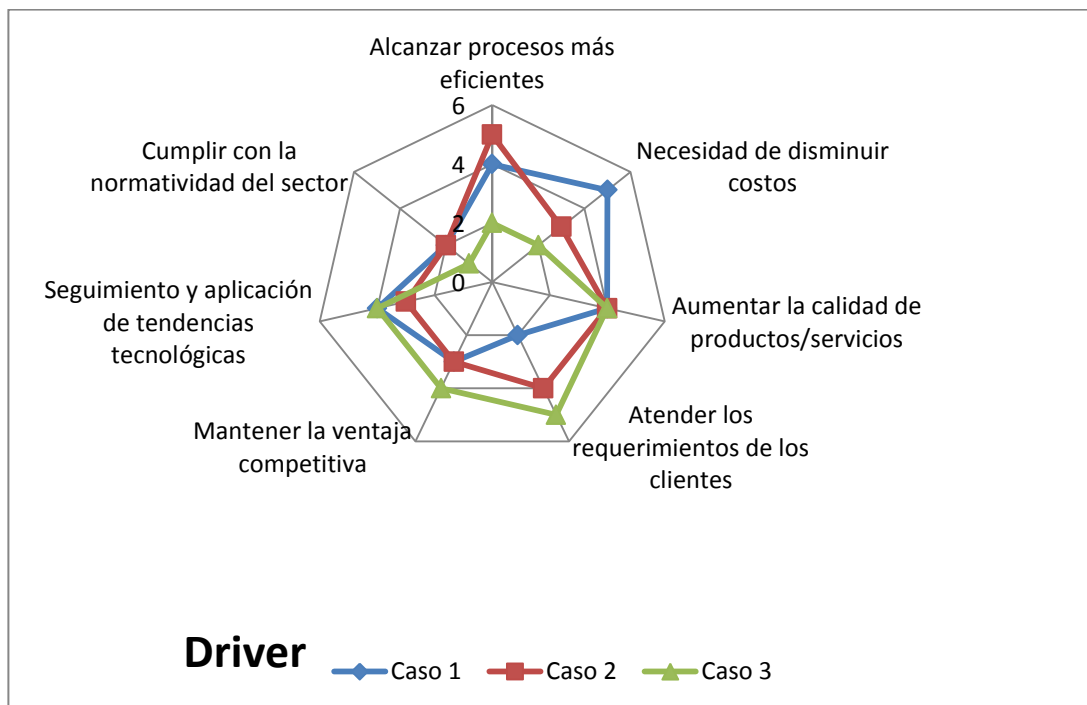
Alcanzar procesos más eficientes

6

4

2

0

Necesidad de disminuir costos

Aumentar la calidad de productos/servicios

Atender los requerimientos de los clientes

Mantener la ventaja competitiva

Seguimiento y aplicación de tendencias tecnológicas

Cumplir con la normatividad del sector

Driver

Caso 1

Caso 2

Caso 3